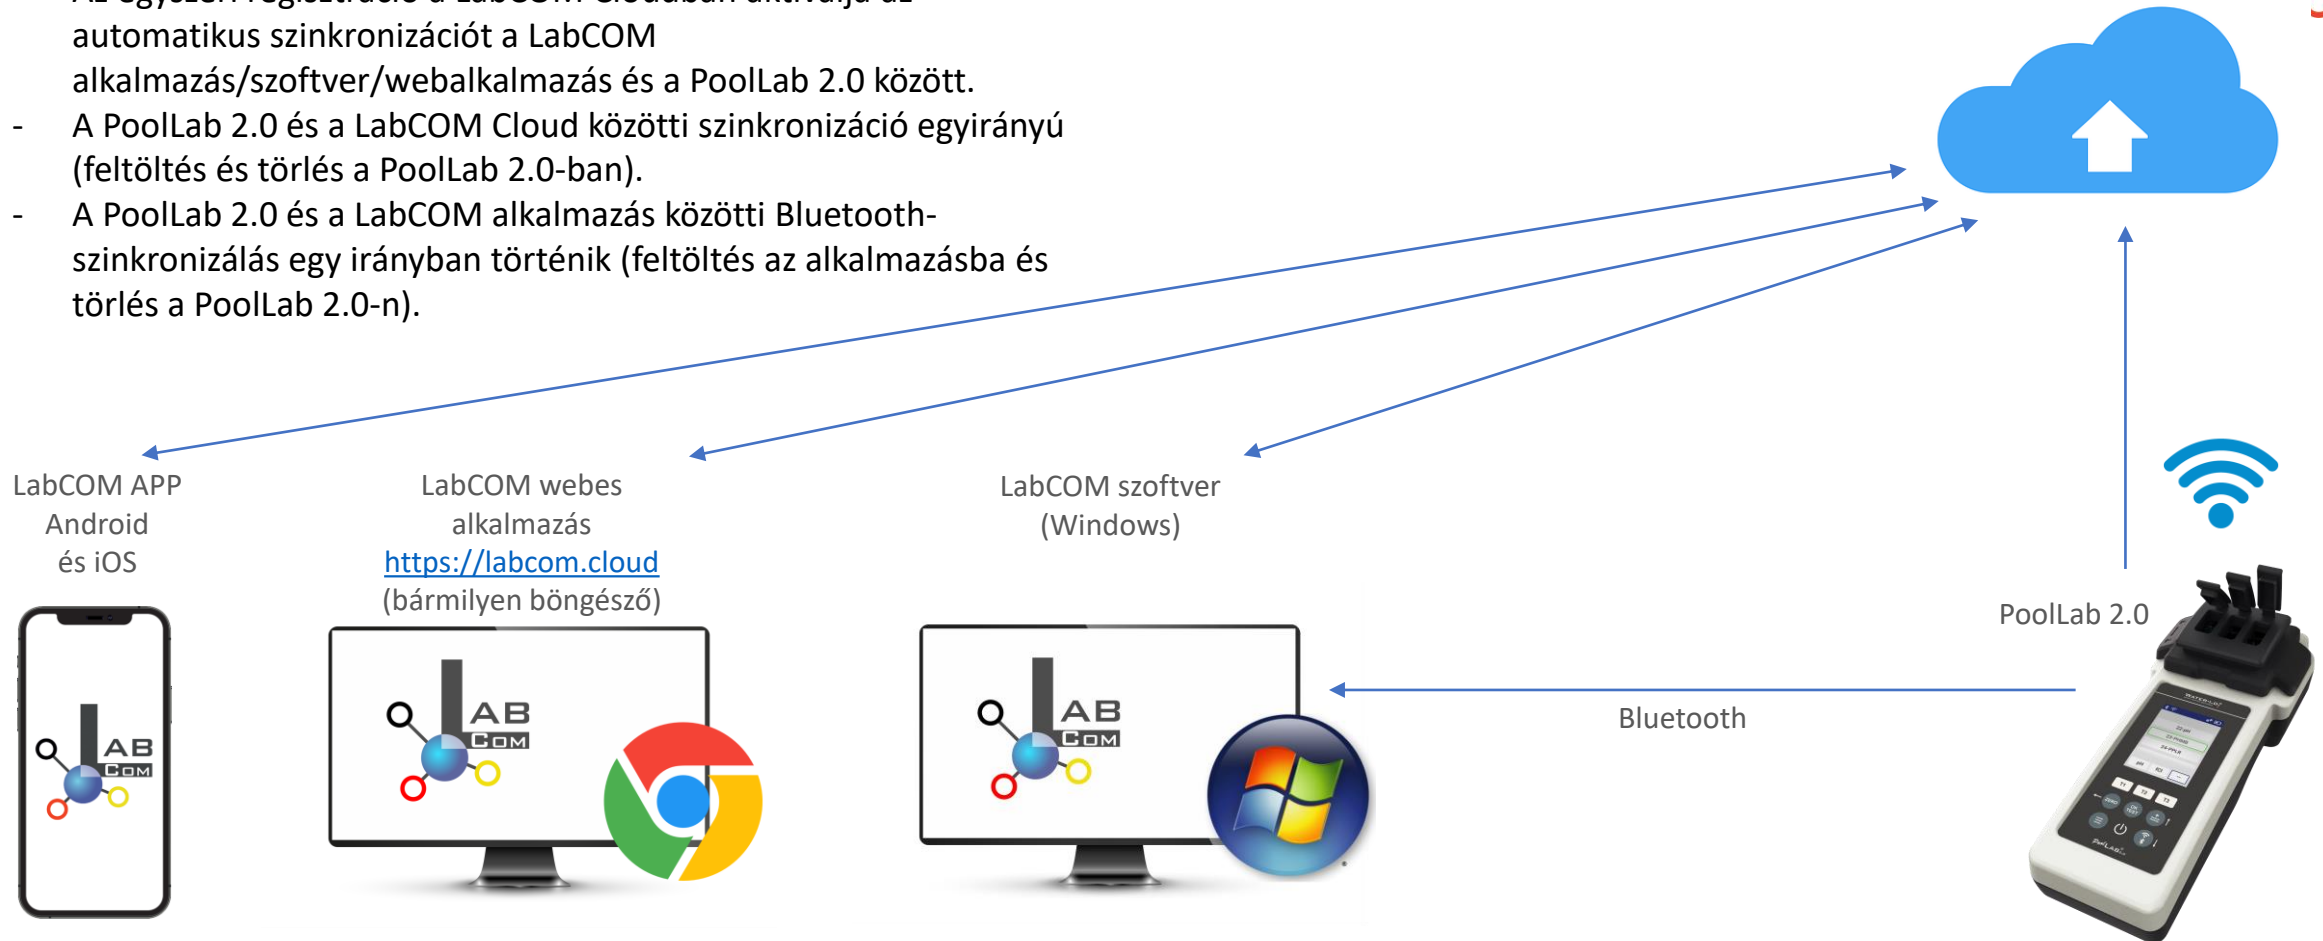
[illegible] automatikus szinkronizációt a LabCOM alkalmazás/szoftver/webalkalmazás és a PoolLab 2.0 között.

- A PoolLab 2.0 és a LabCOM Cloud közötti szinkronizáció egyirányú (feltöltés és törlés a PoolLab 2.0-ban).
- A PoolLab 2.0 és a LabCOM alkalmazás közötti Bluetooth-szinkronizálás egy irányban történik (feltöltés az alkalmazásba és törlés a PoolLab 2.0-n).

LabCOM APP
Android
és iOS

LabCOM webes
alkalmazás
https://labcom.cloud
(bármilyen böngésző)

LabCOM szoftver
(Windows)

PoolLab 2.0

Bluetooth

LAB COM

LAB COM

LAB COM